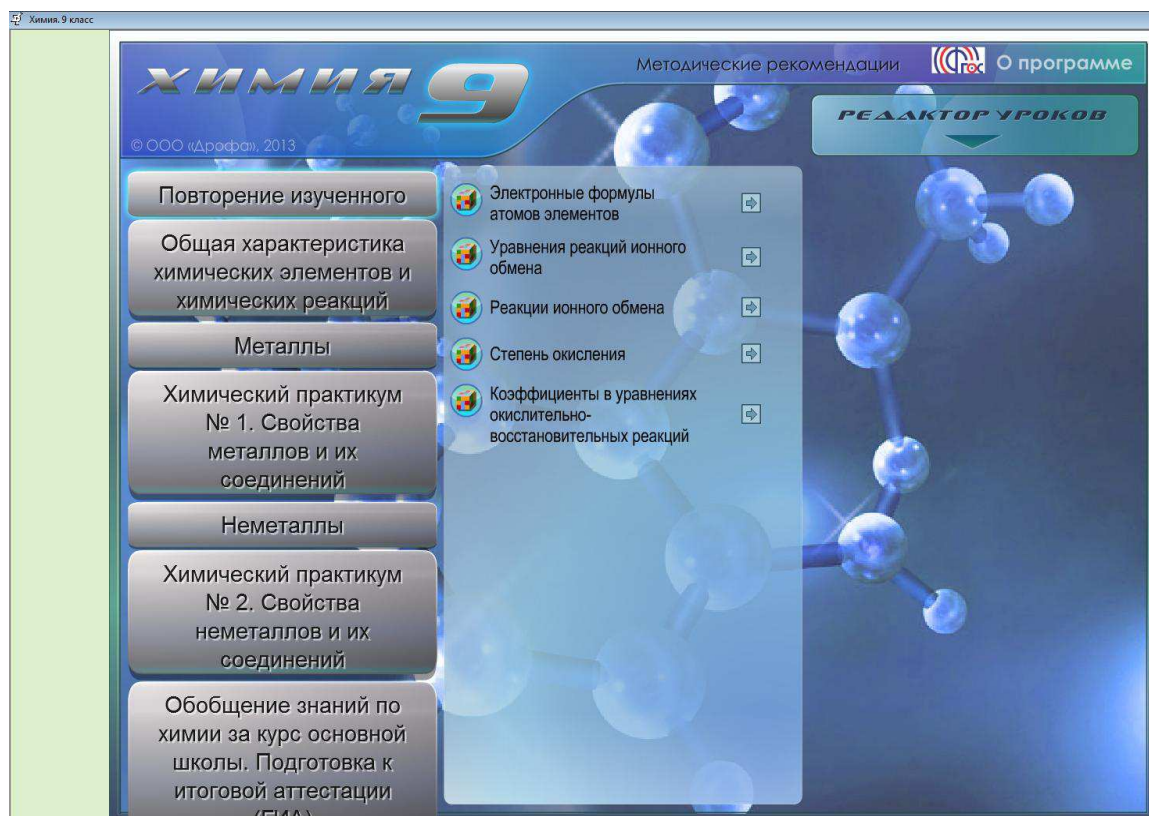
Химия. 9 класс

ХИМИЯ 9

© ООО «Дрофа», 2013

Методические рекомендации

ГОС

О программе

РЕДАКТОР УРОКОВ

Повторение изученного

Общая характеристика химических элементов и химических реакций

Металлы

Химический практикум № 1. Свойства металлов и их соединений

Неметаллы

Химический практикум № 2. Свойства неметаллов и их соединений

Обобщение знаний по химии за курс основной школы. Подготовка к итоговой аттестации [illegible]

Электронные формулы атомов элементов

Уравнения реакций ионного обмена

Реакции ионного обмена

Степень окисления

Коэффициенты в уравнениях окислительно-восстановительных реакций